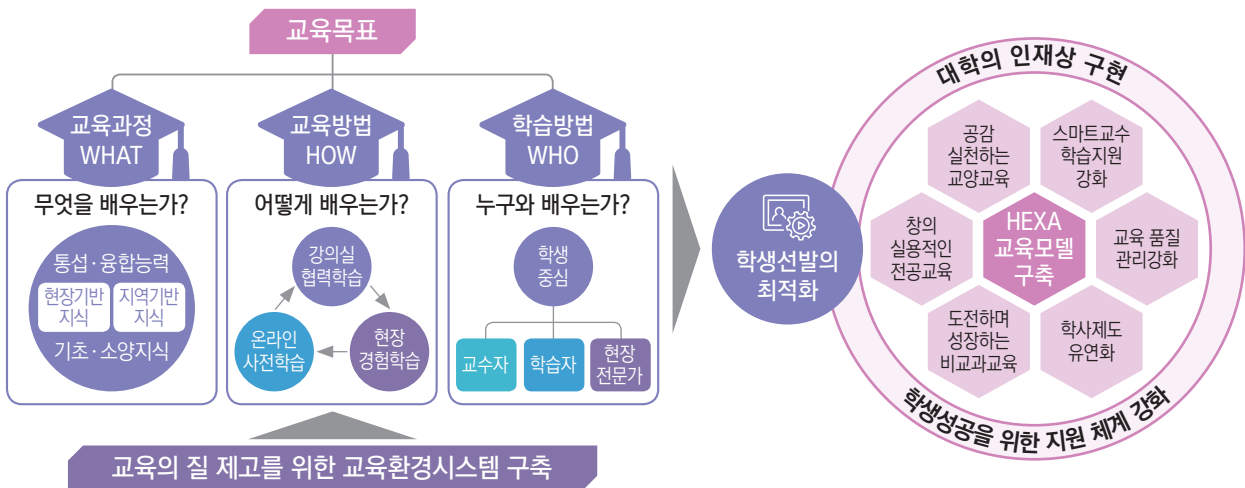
교육목표

교육과정
WHAT

교육방법
HOW

학습방법
WHO

무엇을 배우는가?

통섭·융합능력
현장기반 지식
지역기반 지식
기초·소양지식

어떻게 배우는가?

강의실 협력학습
현장 경험학습
온라인 사전학습

누구와 배우는가?

학생 중심
교수자
학습자
현장 전문가

교육의 질 제고를 위한 교육환경시스템 구축

학생선발의 최적화

대학의 인재상 구현

공감 실천하는 교양교육
스마트교수 학습지원 강화
창의 실용적인 전공교육
HEXA 교육모델 구축
교육 품질 관리강화
도전하며 성장하는 비교과교육
학사제도 유연화

학생성공을 위한 지원 체계 강화